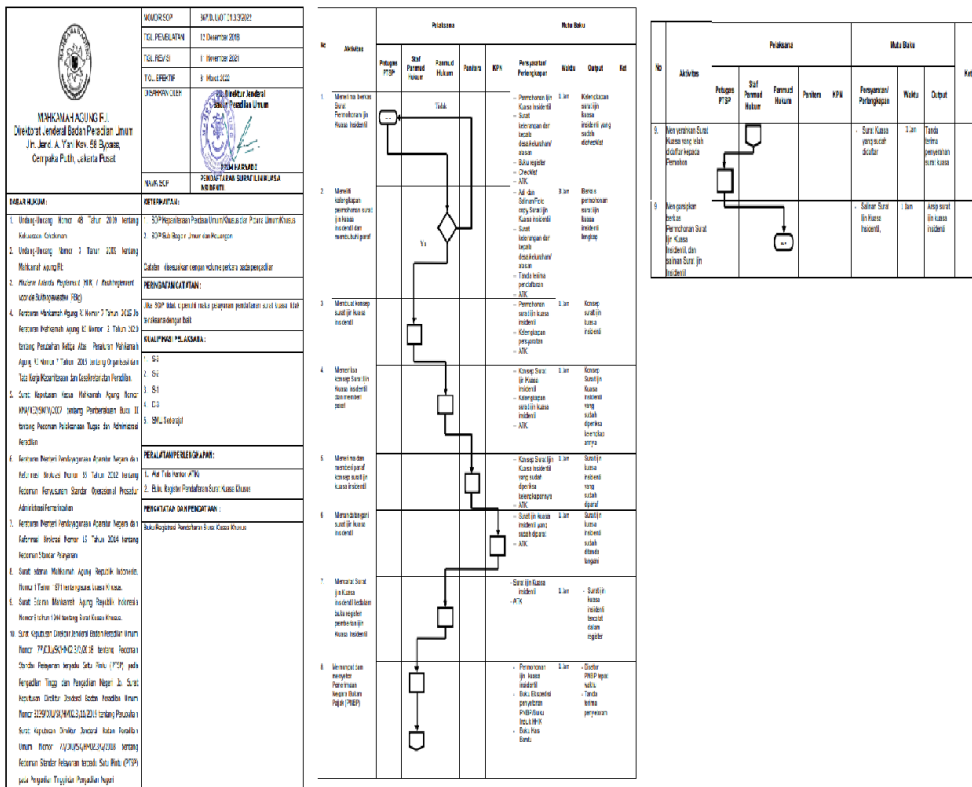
MAHKAMAH AGUNG R.I.
Direktorat Jenderal Badan Peradilan Umum
Jln. Jend. A. Yani Kav. 58 Bypass,
Cempaka Putih, Jakarta Pusat

| NOMOR SOP | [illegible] |
|---|---|
| TGL PEMBUATAN | 12 Desember 2019 |
| TGL REVISI | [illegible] November 2021 |
| TGL EFEKTIF | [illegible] Maret 2022 |
| DISAHKAN OLEH | Plt. Direktur Jenderal Badan Peradilan Umum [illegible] |
| NAMA SOP | PENDAFTARAN SURAT IJIN KUASA INSIDENTIL |

DASAR HUKUM:
1. Undang-Undang Nomor 48 Tahun 2009 tentang Kekuasaan Kehakiman
2. Undang-Undang Nomor 3 Tahun 2009 tentang Mahkamah Agung RI.
3. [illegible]
4. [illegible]
5. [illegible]
6. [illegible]
7. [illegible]
8. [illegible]
9. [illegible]
10. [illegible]

KETERKAITAN:
1. SOP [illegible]
2. SOP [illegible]

Catatan : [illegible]

PERINGATAN/CATATAN:
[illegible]

KUALIFIKASI PELAKSANA:
1. S2
2. S2
3. S1
4. D3
5. SMU Sederajat

PERALATAN/PERLENGKAPAN:
1. Alat Tulis Kantor (ATK)
2. Buku Register Pendaftaran Surat Kuasa Khusus

PENCATATAN DAN PENDATAAN:
Buku Register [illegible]

| No | Aktivitas | Petugas PTSP | Staf Panmud Hukum | Panmud Hukum | Panitera | KPN | Persyaratan/Perlengkapan | Waktu | Output | Ket |
|---|---|---|---|---|---|---|---|---|---|---|
| 1 | Menerima berkas Surat Permohonan Ijin Kuasa Insidentil | | | | | | - Permohonan Ijin Kuasa Insidentil - Surat keterangan dari kepala desa/kelurahan/camat - Buku register - Checklist - ATK | 5 Jam | Kelengkapan surat ijin kuasa insidentil yang sudah diperiksa | |
| 2 | Meneliti kelengkapan permohonan surat ijin kuasa insidentil dan memberi paraf | | | | | | - Asli dan Salinan/Fotocopy Surat Ijin Kuasa Insidentil - Surat keterangan dari kepala desa/kelurahan/camat - Tanda terima pendaftaran - ATK | 5 Jam | Berkas permohonan surat ijin lengkap | |
| 3 | Membuat konsep surat ijin kuasa insidentil | | | | | | - Permohonan surat ijin kuasa insidentil - Kelengkapan persyaratan - ATK | 5 Jam | Konsep surat ijin kuasa insidentil | |
| 4 | Memeriksa konsep Surat Ijin Kuasa Insidentil dan memberi paraf | | | | | | - Konsep Surat Ijin Kuasa Insidentil - Kelengkapan surat ijin kuasa insidentil - ATK | 5 Jam | Konsep Surat ijin Kuasa insidentil yang sudah diperiksa kebenarannya | |
| 5 | Memeriksa dan memberi paraf konsep surat ijin kuasa insidentil | | | | | | - Konsep Surat Ijin Kuasa Insidentil yang sudah diperiksa kebenarannya - ATK | 5 Jam | Surat ijin kuasa insidentil yang sudah diparaf | |
| 6 | Menandatangani surat ijin kuasa insidentil | | | | | | - Surat ijin Kuasa Insidentil yang sudah diparaf - ATK | 5 Jam | Surat ijin kuasa insidentil yang sudah ditanda tangani | |
| 7 | Mencatat Surat ijin kuasa insidentil kedalam buku register pendaftaran ijin Kuasa Insidentil | | | | | | - Surat ijin Kuasa insidentil - ATK | 5 Jam | - Surat ijin kuasa insidentil tercatat dalam register | |
| 8 | Menerima dan menyetor Penerimaan Negara Bukan Pajak (PNBP) | | | | | | - Permohonan ijin kuasa insidentil - Bukti Elektronik penyetoran PNBP Kuasa Insidentil - Buku Kas Bantu | 5 Jam | - Elektronik PNBP legal sah - Tanda terima penyetoran | |

Tidak
Ya

| No | Aktivitas | Petugas PTSP | Staf Panmud Hukum | Panmud Hukum | Panitera | KPN | Persyaratan/Perlengkapan | Waktu | Output | Ket |
|---|---|---|---|---|---|---|---|---|---|---|
| 9. | Menyerahkan Surat Kuasa yang telah didaftar kepada Pemohon | | | | | | - Surat Kuasa yang sudah didaftar | 5 Jam | Tanda terima penyerahan surat kuasa | |
| 9 | Mengarsipkan berkas Permohonan Surat Ijin Kuasa Insidentil dan salinan Surat ijin Insidentil | | | | | | - Salinan Surat ijin Kuasa Insidentil, | 5 Jam | Arsip surat ijin kuasa insidentil | |